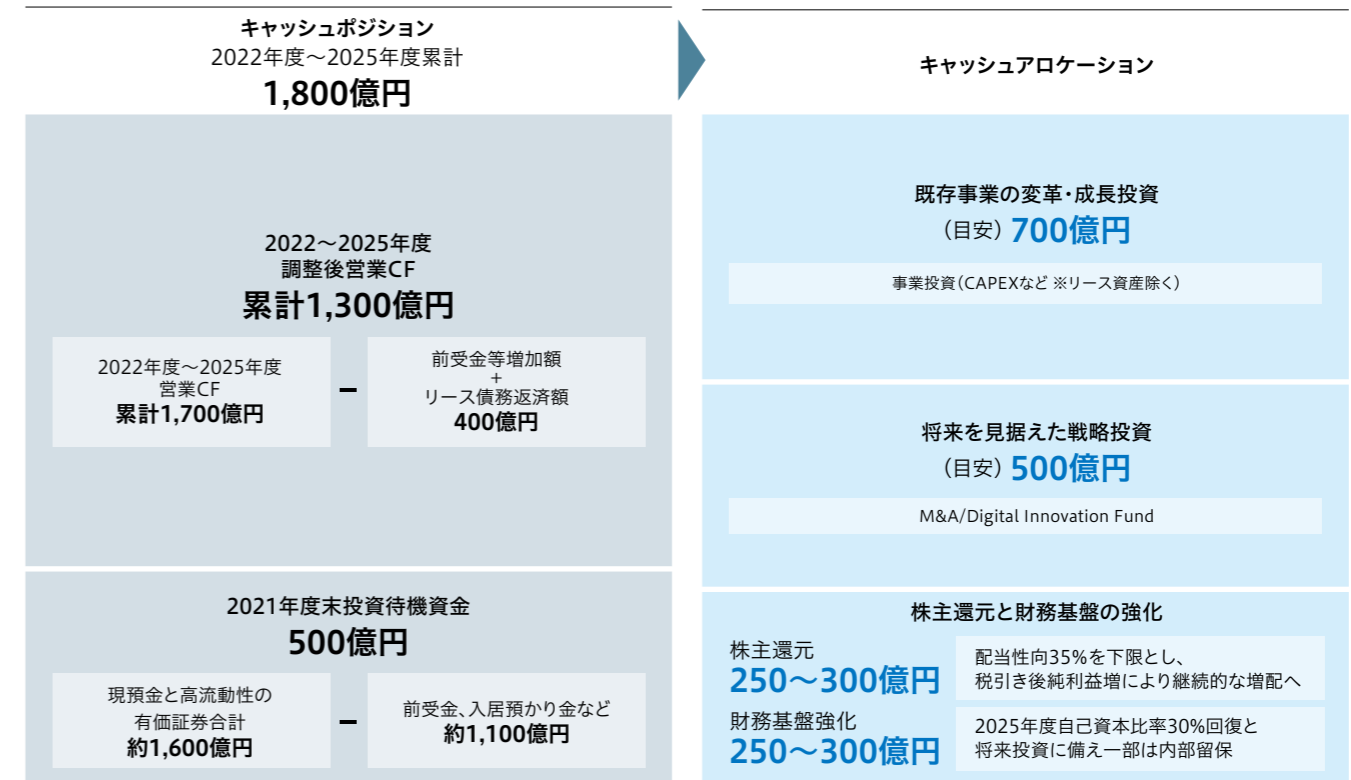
キャッシュポジション
2022年度～2025年度累計
1,800億円

2022～2025年度
調整後営業CF
累計1,300億円

2022年度～2025年度
営業CF
累計1,700億円

－

前受金等増加額
+
リース債務返済額
400億円

2021年度末投資待機資金
500億円

現預金と高流動性の
有価証券合計
約1,600億円

－

前受金、入居預かり金など
約1,100億円

キャッシュアロケーション

既存事業の変革・成長投資
（目安）700億円

事業投資（CAPEXなど ※リース資産除く）

将来を見据えた戦略投資
（目安）500億円

M&A/Digital Innovation Fund

株主還元と財務基盤の強化

株主還元
250～300億円

配当性向35%を下限とし、
税引き後純利益増により継続的な増配へ

財務基盤強化
250～300億円

2025年度自己資本比率30%回復と
将来投資に備え一部は内部留保